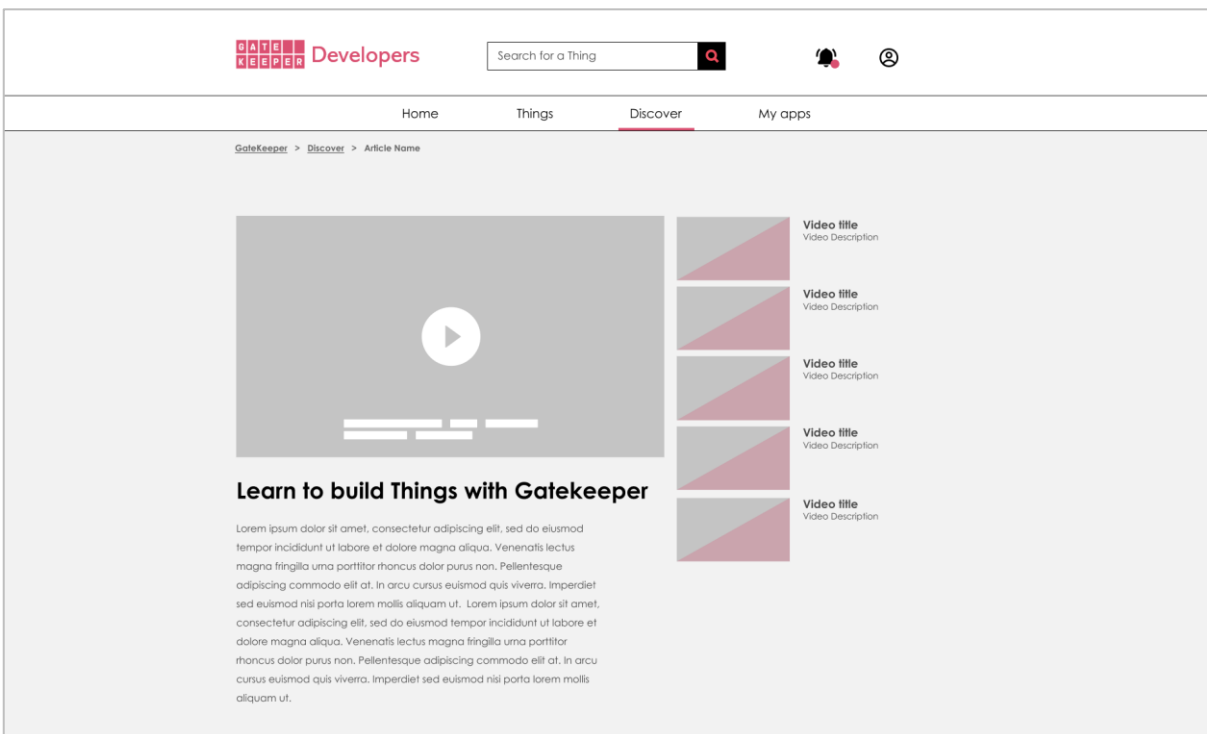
GATE KEEPER Developers

Search for a Thing

Home Things Discover My apps

GateKeeper > Discover > Article Name

Video title
Video Description

Video title
Video Description

Video title
Video Description

Video title
Video Description

Video title
Video Description

Learn to build Things with Gatekeeper

Lorem ipsum dolor sit amet, consectetur adipiscing elit, sed do eiusmod tempor incididunt ut labore et dolore magna aliqua. Venenatis lectus magna fringilla urna porttitor rhoncus dolor purus non. Pellentesque adipiscing commodo elit at. In arcu cursus euismod quis viverra. Imperdiet sed euismod nisi porta lorem mollis aliquam ut. Lorem ipsum dolor sit amet, consectetur adipiscing elit, sed do eiusmod tempor incididunt ut labore et dolore magna aliqua. Venenatis lectus magna fringilla urna porttitor rhoncus dolor purus non. Pellentesque adipiscing commodo elit at. In arcu cursus euismod quis viverra. Imperdiet sed euismod nisi porta lorem mollis aliquam ut.